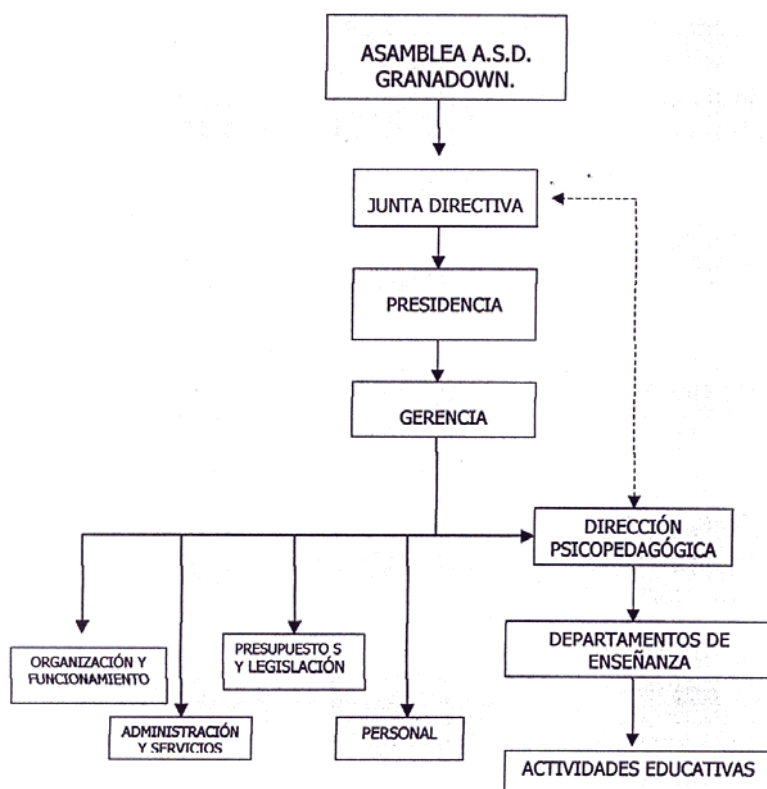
ASAMBLEA A.S.D. GRANADOWN.

JUNTA DIRECTIVA

PRESIDENCIA

GERENCIA

DIRECCIÓN PSICOPEDAGÓGICA

ORGANIZACIÓN Y FUNCIONAMIENTO

ADMINISTRACIÓN Y SERVICIOS

PRESUPUESTO S Y LEGISLACIÓN

PERSONAL

DEPARTAMENTOS DE ENSEÑANZA

ACTIVIDADES EDUCATIVAS